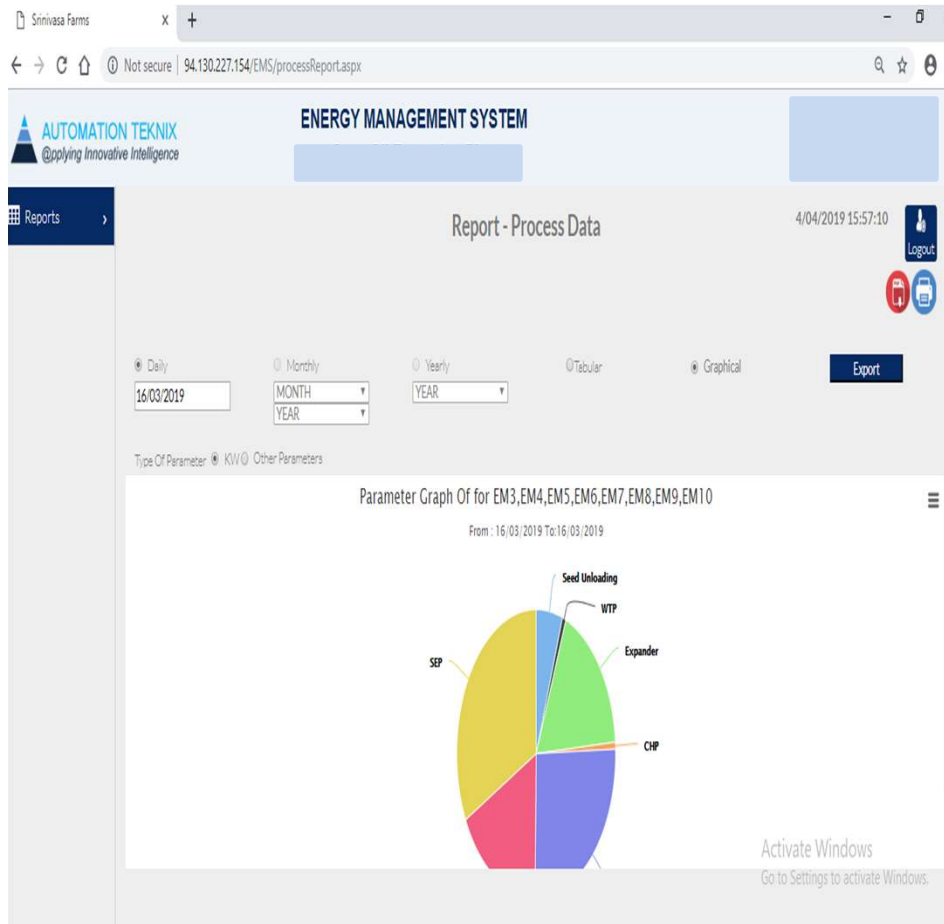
Srinivasa Farms X +

Not secure | 94.130.227.154/EMS/processReport.aspx

AUTOMATION TEKNIX
@pplying Innovative Intelligence

ENERGY MANAGEMENT SYSTEM

Reports ›

Report - Process Data

4/04/2019 15:57:10

Logout

Daily
Monthly
Yearly
Tabular
Graphical
Export

16/03/2019
MONTH
YEAR
YEAR

Type Of Parameter KW Other Parameters

Parameter Graph Of for EM3,EM4,EM5,EM6,EM7,EM8,EM9,EM10

From : 16/03/2019 To:16/03/2019

Seed Unloading
WTP
Expander
CHP
SEP

Activate Windows
Go to Settings to activate Windows.